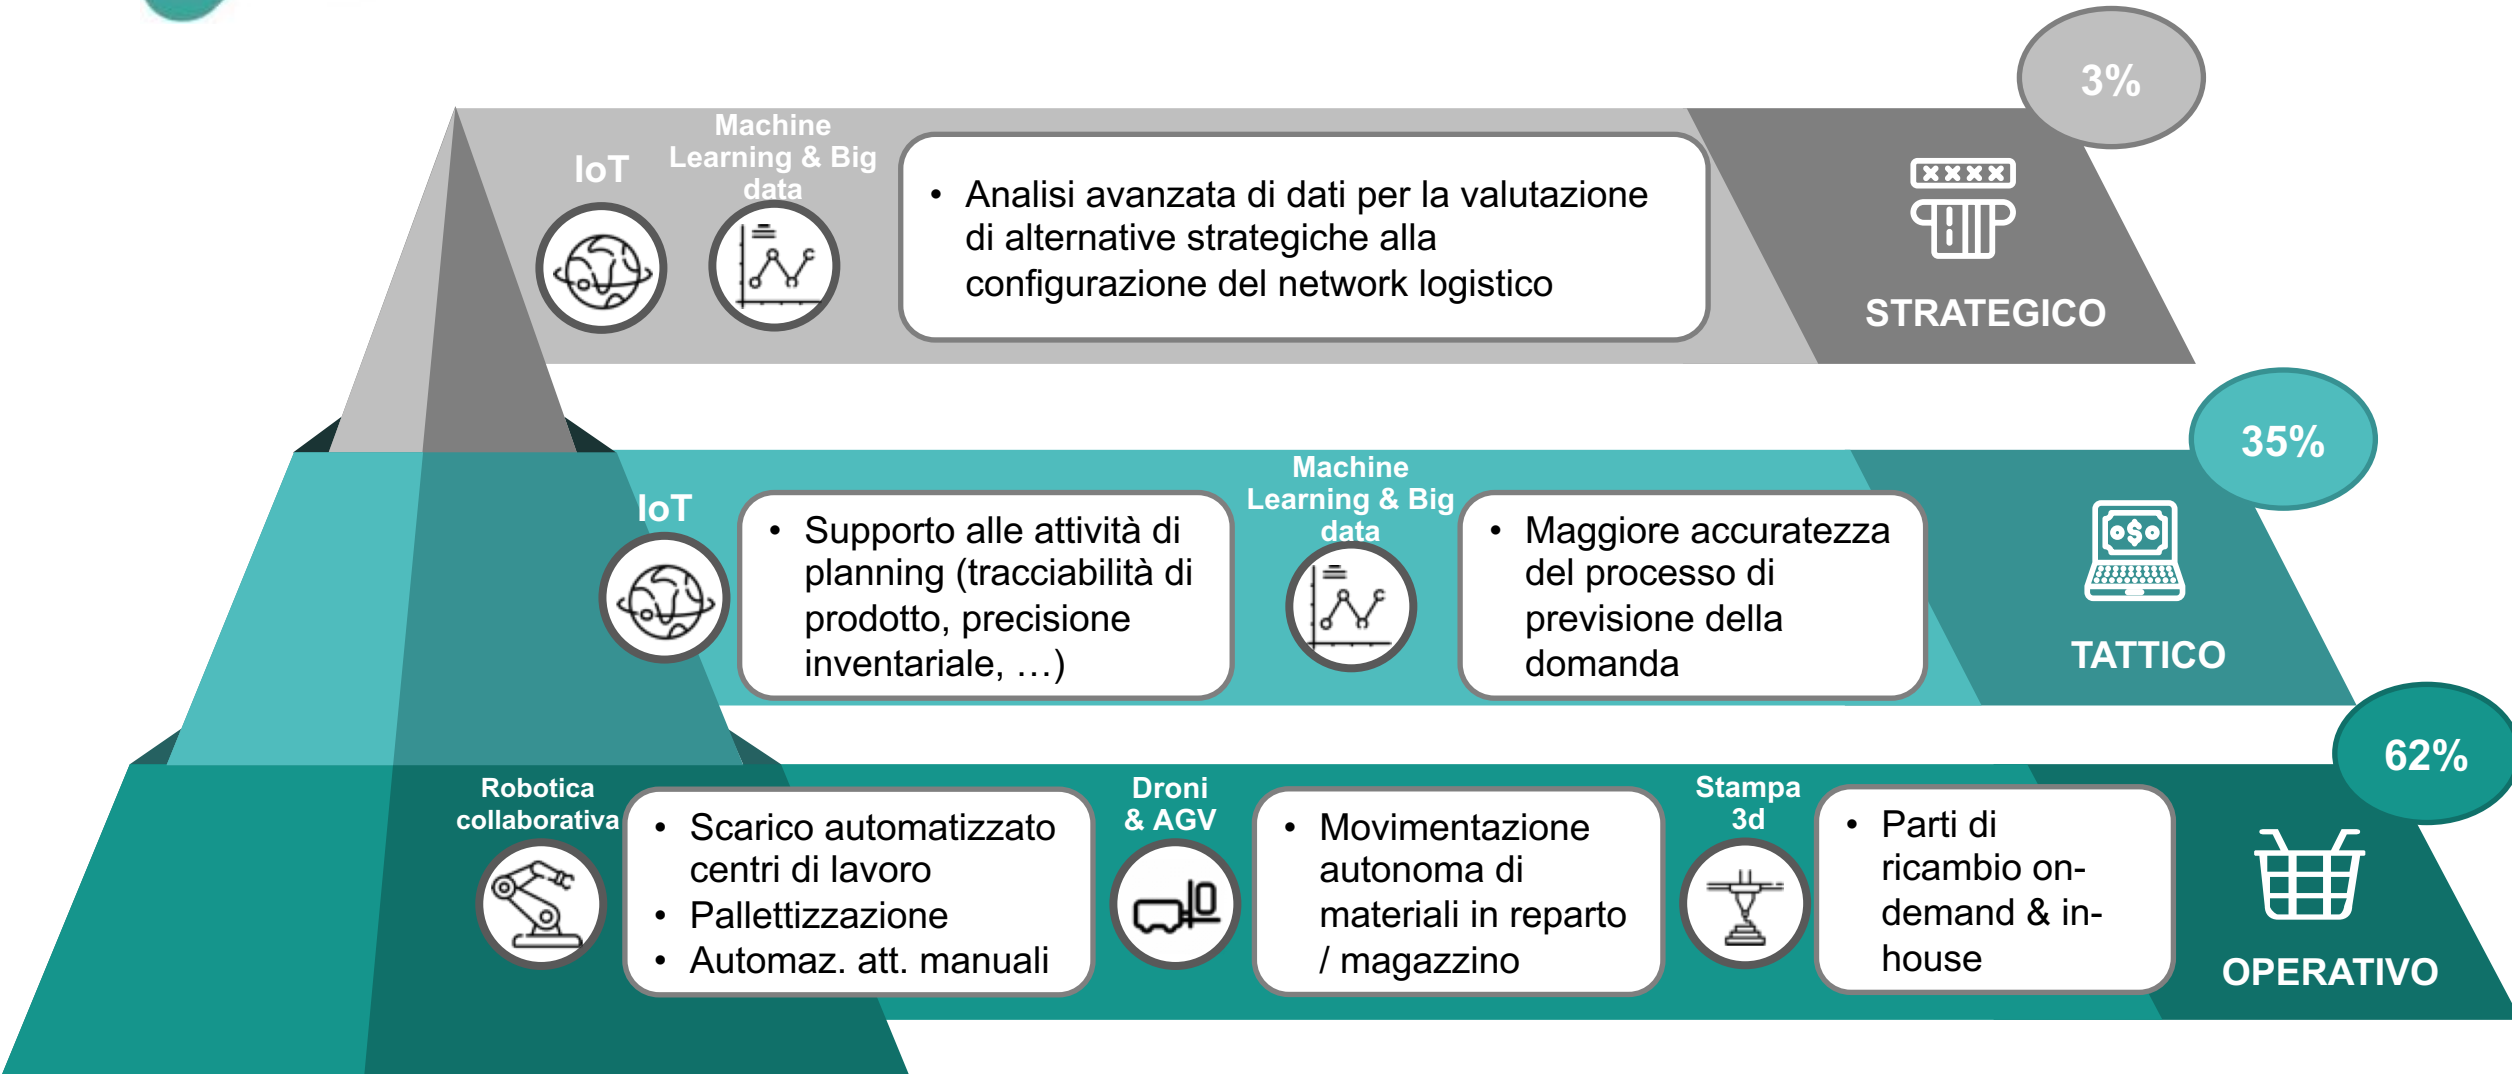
3%

IoT

Machine Learning & Big data

• Analisi avanzata di dati per la valutazione di alternative strategiche alla configurazione del network logistico

STRATEGICO

35%

IoT

• Supporto alle attività di planning (tracciabilità di prodotto, precisione inventariale, …)

Machine Learning & Big data

• Maggiore accuratezza del processo di previsione della domanda

TATTICO

62%

Robotica collaborativa

• Scarico automatizzato centri di lavoro
• Pallettizzazione
• Automaz. att. manuali

Droni & AGV

• Movimentazione autonoma di materiali in reparto / magazzino

Stampa 3d

• Parti di ricambio on-demand & in-house

OPERATIVO